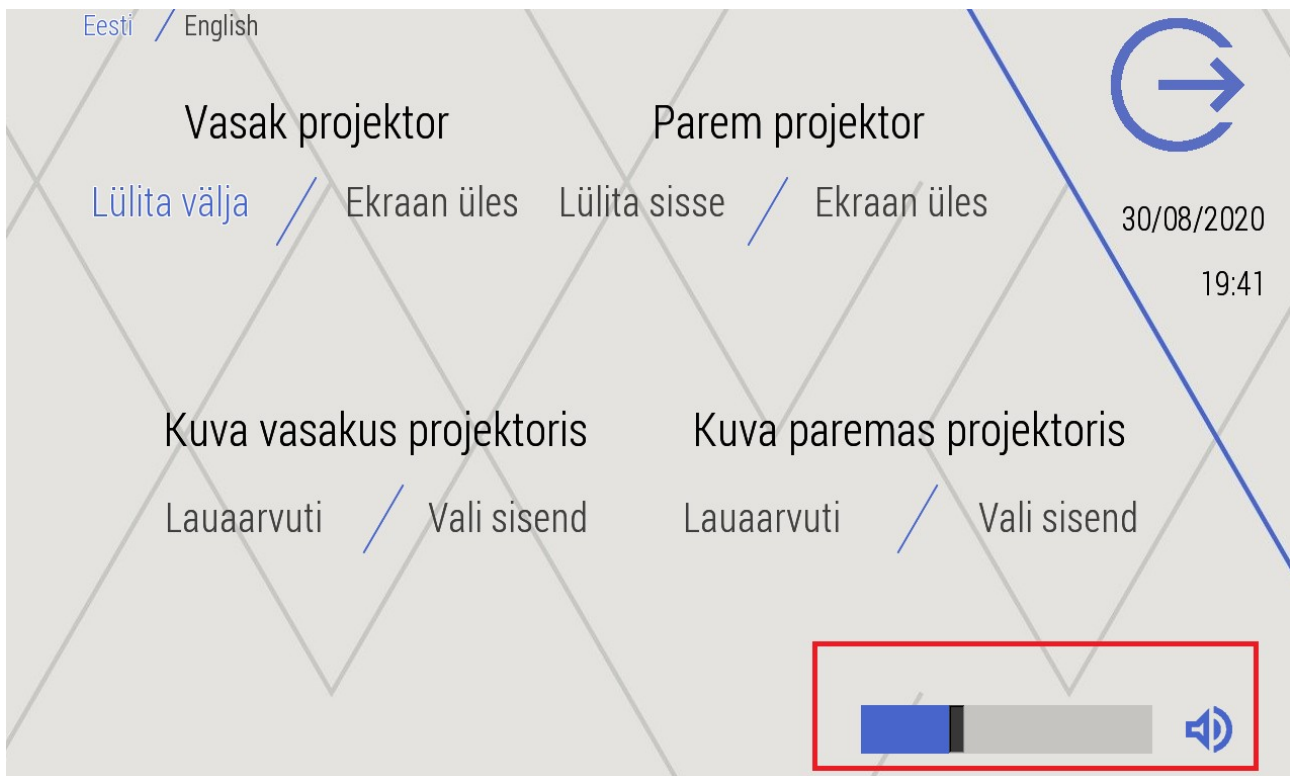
Eesti / English

Vasak projektor

Lülita välja / Ekraan üles

Parem projektor

Lülita sisse / Ekraan üles

30/08/2020

19:41

Kuva vasakus projektoris

Lauaarvuti / Vali sisend

Kuva paremas projektoris

Lauaarvuti / Vali sisend